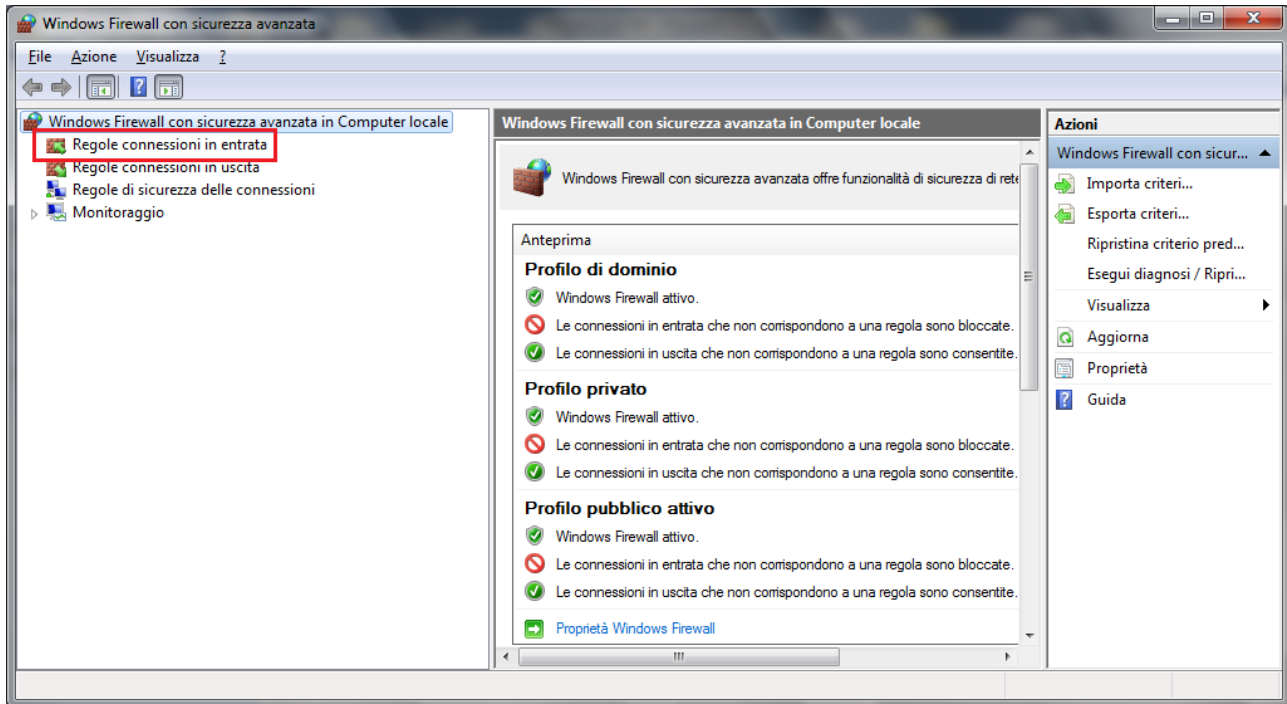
Windows Firewall con sicurezza avanzata

File Azione Visualizza ?

Windows Firewall con sicurezza avanzata in Computer locale
Regole connessioni in entrata
Regole connessioni in uscita
Regole di sicurezza delle connessioni
Monitoraggio

Windows Firewall con sicurezza avanzata in Computer locale

Windows Firewall con sicurezza avanzata offre funzionalità di sicurezza di rete

Anteprima

Profilo di dominio
Windows Firewall attivo.
Le connessioni in entrata che non corrispondono a una regola sono bloccate.
Le connessioni in uscita che non corrispondono a una regola sono consentite.

Profilo privato
Windows Firewall attivo.
Le connessioni in entrata che non corrispondono a una regola sono bloccate.
Le connessioni in uscita che non corrispondono a una regola sono consentite.

Profilo pubblico attivo
Windows Firewall attivo.
Le connessioni in entrata che non corrispondono a una regola sono bloccate.
Le connessioni in uscita che non corrispondono a una regola sono consentite.

Proprietà Windows Firewall

Azioni
Windows Firewall con sicur...
Importa criteri...
Esporta criteri...
Ripristina criterio pred...
Esegui diagnosi / Ripri...
Visualizza
Aggiorna
Proprietà
Guida